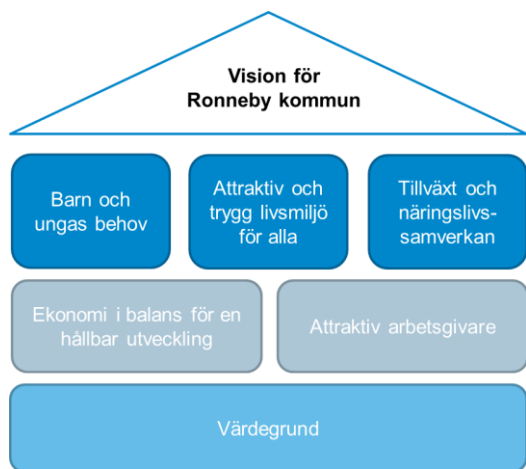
Vision för Ronneby kommun

Barn och ungas behov

Attraktiv och trygg livsmiljö för alla

Tillväxt och näringslivs-samverkan

Ekonomi i balans för en hållbar utveckling

Attraktiv arbetsgivare

Värdegrund